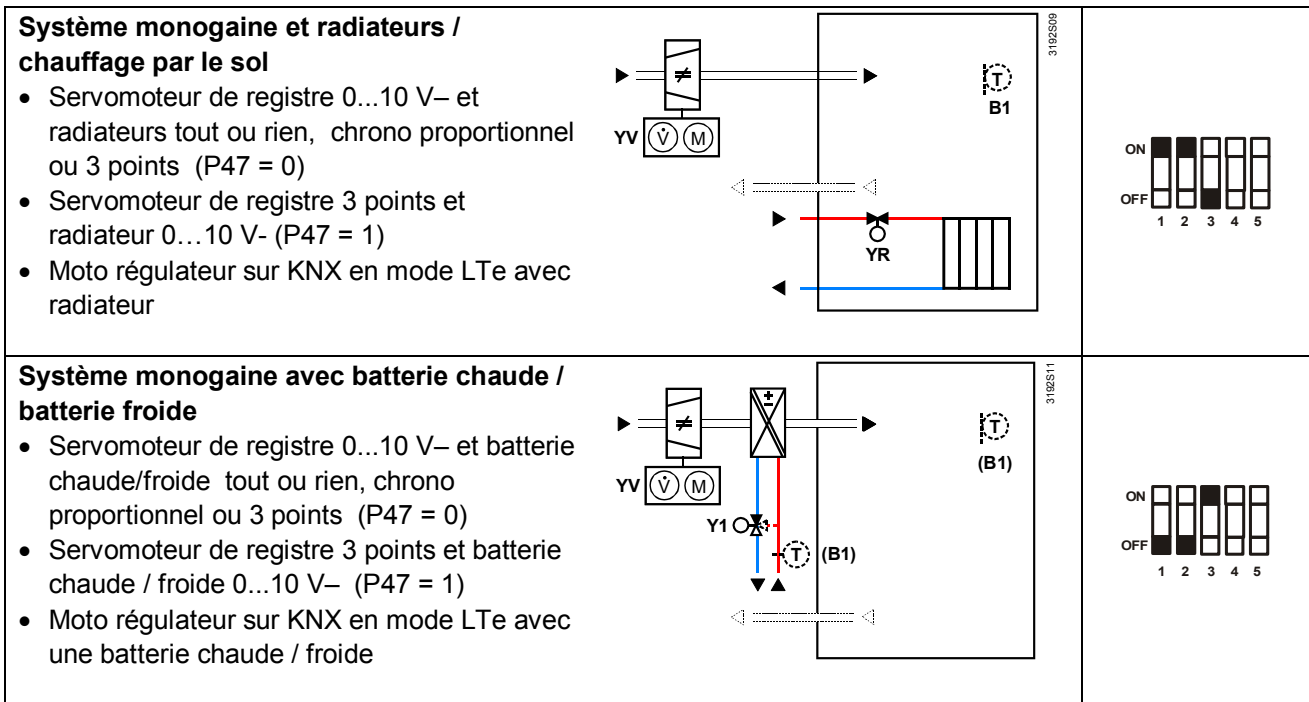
| | | |
|---|---|---|
| **Système monogaine et radiateurs / chauffage par le sol**<br>• Servomoteur de registre 0...10 V– et radiateurs tout ou rien, chrono proportionnel ou 3 points (P47 = 0)<br>• Servomoteur de registre 3 points et radiateur 0…10 V- (P47 = 1)<br>• Moto régulateur sur KNX en mode LTe avec radiateur | 3192S09<br>YV $\dot{V}$ M<br>T<br>B1<br>YR | ON<br>OFF<br>1 2 3 4 5 |
| **Système monogaine avec batterie chaude / batterie froide**<br>• Servomoteur de registre 0...10 V– et batterie chaude/froide tout ou rien, chrono proportionnel ou 3 points (P47 = 0)<br>• Servomoteur de registre 3 points et batterie chaude / froide 0...10 V– (P47 = 1)<br>• Moto régulateur sur KNX en mode LTe avec une batterie chaude / froide | 3192S11<br>YV $\dot{V}$ M<br>Y1<br>T (B1)<br>T<br>(B1) | ON<br>OFF<br>1 2 3 4 5 |